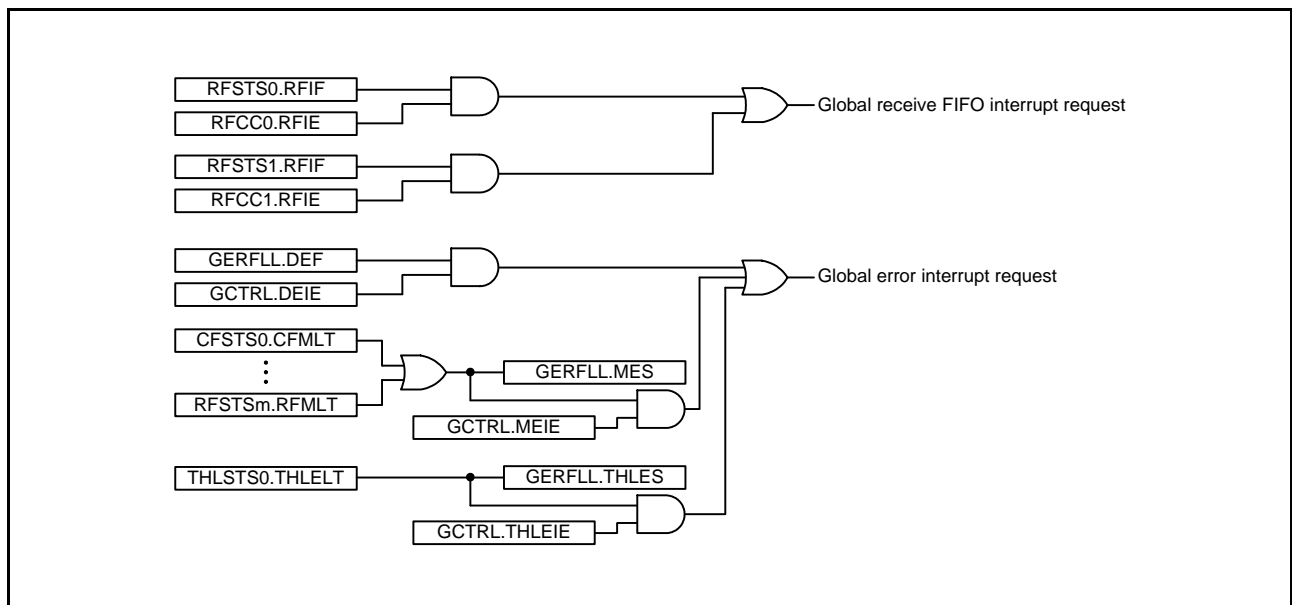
RFSTS0.RFIF
RFCC0.RFIE
RFSTS1.RFIF
RFCC1.RFIE
Global receive FIFO interrupt request

GERFLL.DEF
GCTRL.DEIE
Global error interrupt request
CFSTS0.CFMLT
⋮
RFSTSm.RFMLT
GERFLL.MES
GCTRL.MEIE
THLSTS0.THLELT
GERFLL.THLES
GCTRL.THLEIE